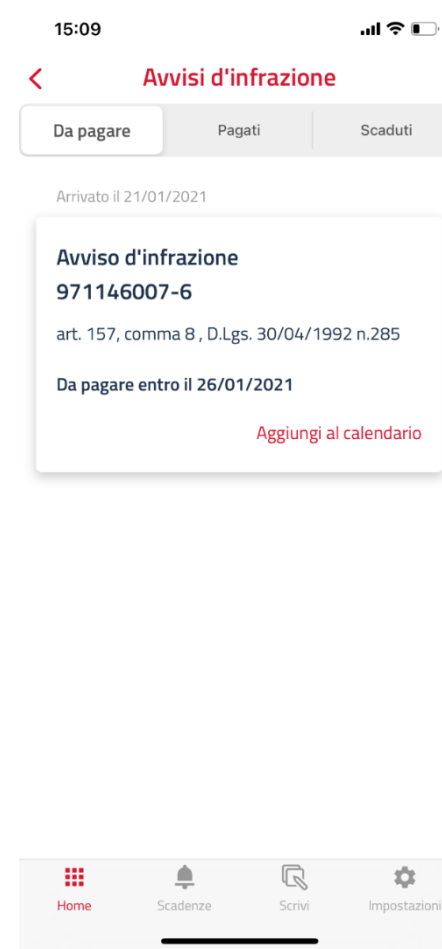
15:09

<

Avvisi d'infrazione

Da pagare

Pagati

Scaduti

Arrivato il 21/01/2021

Avviso d'infrazione
971146007-6

art. 157, comma 8 , D.Lgs. 30/04/1992 n.285

Da pagare entro il 26/01/2021

Aggiungi al calendario

Home

Scadenze

Scrivi

Impostazioni